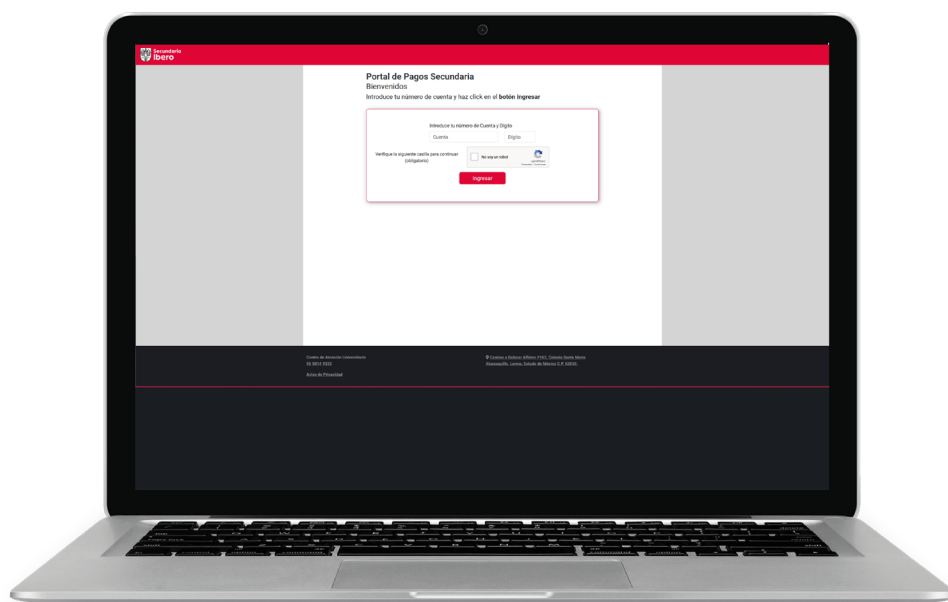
Secundaria Ibero

Portal de Pagos Secundaria
Bienvenidos
Introduce tu número de cuenta y haz click en el **botón Ingresar**

Introduce tu número de Cuenta y Digito
Cuenta
Digito
Verifique la siguiente casilla para continuar (obligatorio)
No soy un robot
reCAPTCHA
Privacidad - Condiciones
Ingresar

Centro de Atención Universitaria
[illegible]
Aviso de Privacidad

Camino a Rancho Alfonso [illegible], Colonia Santa María
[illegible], Lerma, Estado de México C.P. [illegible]